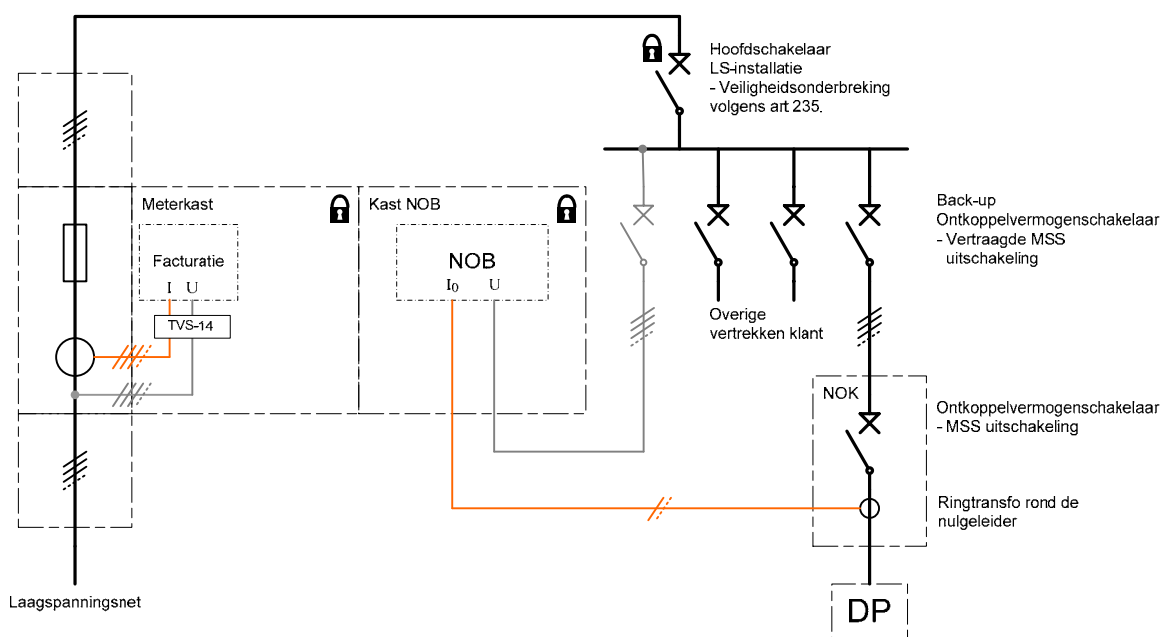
Hoofdschakelaar
LS-installatie
- Veiligheidsonderbreking volgens art 235.

Meterkast

Facturatie
I U

TVS-14

Kast NOB

NOB
$I_0$ U

Back-up
Ontkoppelvermogenschakelaar
- Vertraagde MSS uitschakeling

Overige vertrekken klant

NOK

Ontkoppelvermogenschakelaar
- MSS uitschakeling

Ringtransfo rond de nulgeleider

Laagspanningsnet

DP